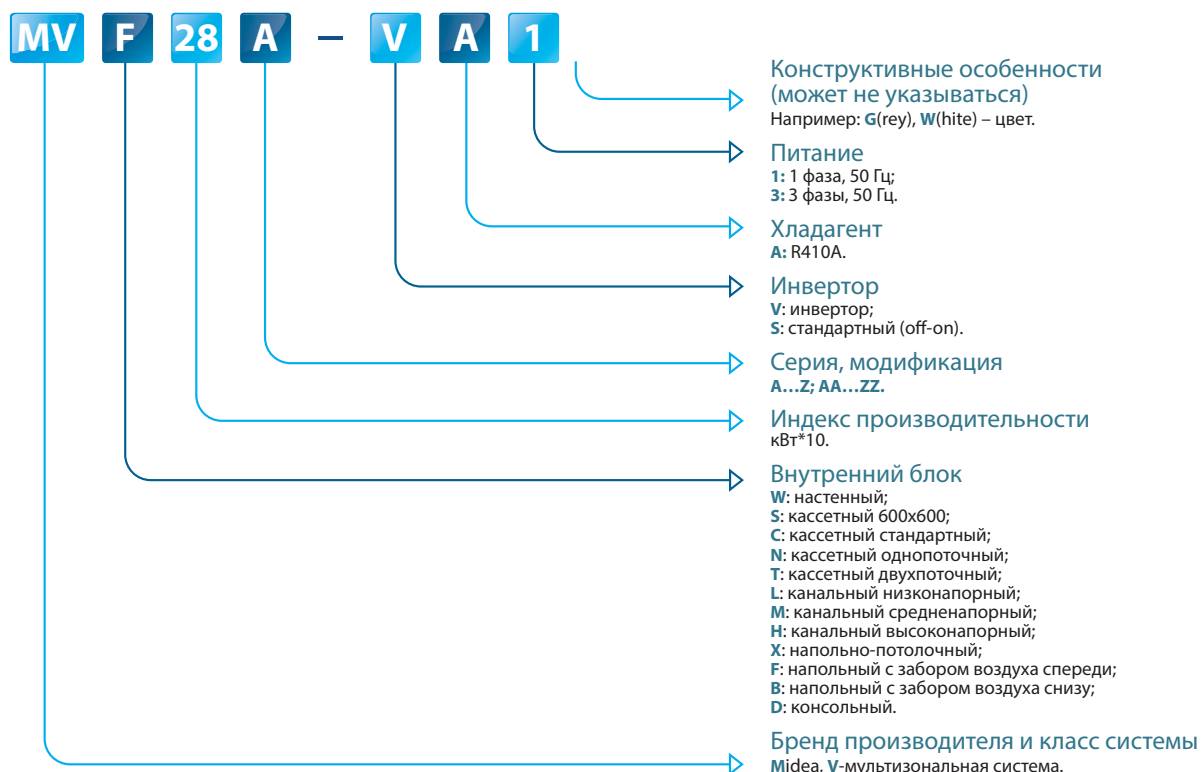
MV F 28 A – V A 1

Конструктивные особенности (может не указываться)
Например: G(rey), W(hite) – цвет.

Питание
1: 1 фаза, 50 Гц;
3: 3 фазы, 50 Гц.

Хладагент
A: R410A.

Инвертор
V: инвертор;
S: стандартный (off-on).

Серия, модификация
A…Z; AA…ZZ.

Индекс производительности
кВт*10.

Внутренний блок
W: настенный;
S: кассетный 600x600;
C: кассетный стандартный;
N: кассетный однопоточный;
T: кассетный двухпоточный;
L: канальный низконапорный;
M: канальный средненапорный;
H: канальный высоконапорный;
X: напольно-потолочный;
F: напольный с забором воздуха спереди;
B: напольный с забором воздуха снизу;
D: консольный.

Бренд производителя и класс системы
Midea. V-мультизональная система.